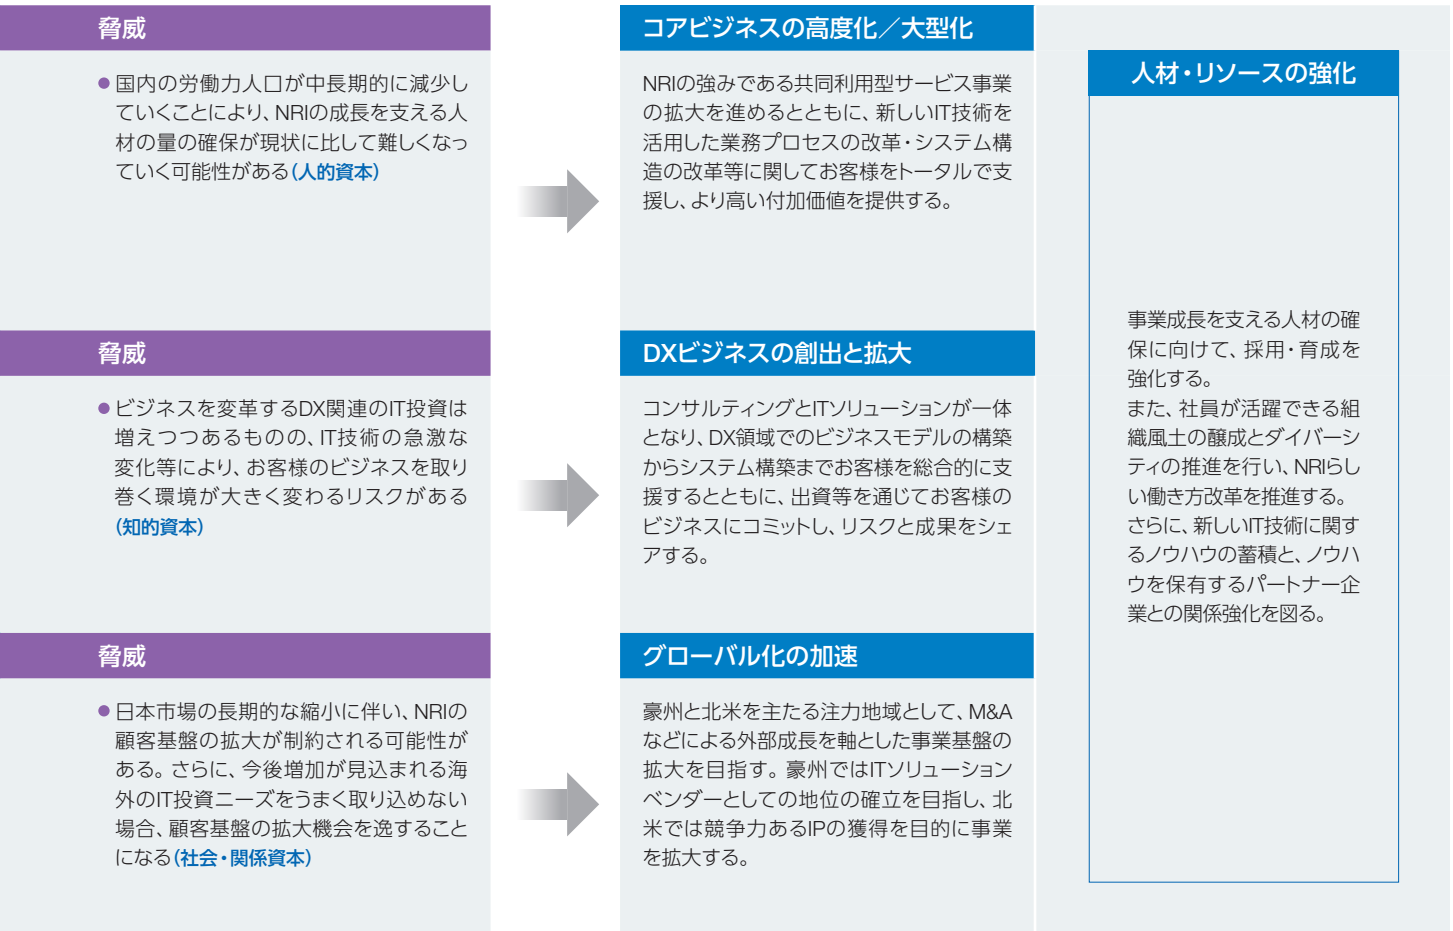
脅威

●国内の労働力人口が中長期的に減少していくことにより、NRIの成長を支える人材の量の確保が現状に比して難しくなっていく可能性がある(人的資本)

コアビジネスの高度化／大型化

NRIの強みである共同利用型サービス事業の拡大を進めるとともに、新しいIT技術を活用した業務プロセスの改革・システム構造の改革等に関してお客様をトータルで支援し、より高い付加価値を提供する。

人材・リソースの強化

事業成長を支える人材の確保に向けて、採用・育成を強化する。
また、社員が活躍できる組織風土の醸成とダイバーシティの推進を行い、NRIらしい働き方改革を推進する。
さらに、新しいIT技術に関するノウハウの蓄積と、ノウハウを保有するパートナー企業との関係強化を図る。

脅威

●ビジネスを変革するDX関連のIT投資は増えつつあるものの、IT技術の急激な変化等により、お客様のビジネスを取り巻く環境が大きく変わるリスクがある(知的資本)

DXビジネスの創出と拡大

コンサルティングとITソリューションが一体となり、DX領域でのビジネスモデルの構築からシステム構築までお客様を総合的に支援するとともに、出資等を通じてお客様のビジネスにコミットし、リスクと成果をシェアする。

脅威

●日本市場の長期的な縮小に伴い、NRIの顧客基盤の拡大が制約される可能性がある。さらに、今後増加が見込まれる海外のIT投資ニーズをうまく取り込めない場合、顧客基盤の拡大機会を逸することになる(社会・関係資本)

グローバル化の加速

豪州と北米を主たる注力地域として、M&Aなどによる外部成長を軸とした事業基盤の拡大を目指す。豪州ではITソリューションベンダーとしての地位の確立を目指し、北米では競争力あるIPの獲得を目的に事業を拡大する。